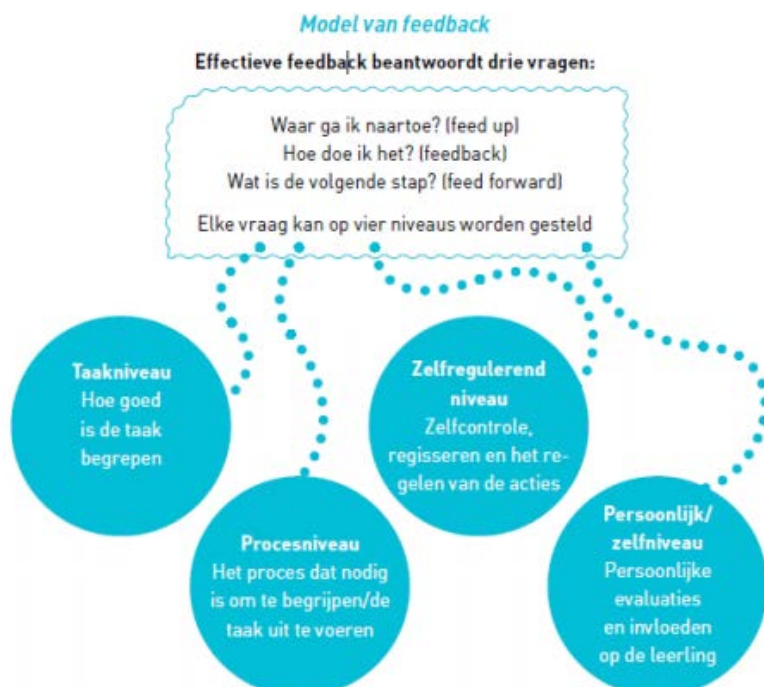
Model van feedback

Effectieve feedback beantwoordt drie vragen:

Waar ga ik naartoe? (feed up)
Hoe doe ik het? (feedback)
Wat is de volgende stap? (feed forward)

Elke vraag kan op vier niveaus worden gesteld

Taakniveau
Hoe goed is de taak begrepen

Zelfregulerend niveau
Zelfcontrole, regisseren en het regelen van de acties

Procesniveau
Het proces dat nodig is om te begrijpen/de taak uit te voeren

Persoonlijk/zelfniveau
Persoonlijke evaluaties en invloeden op de leerling